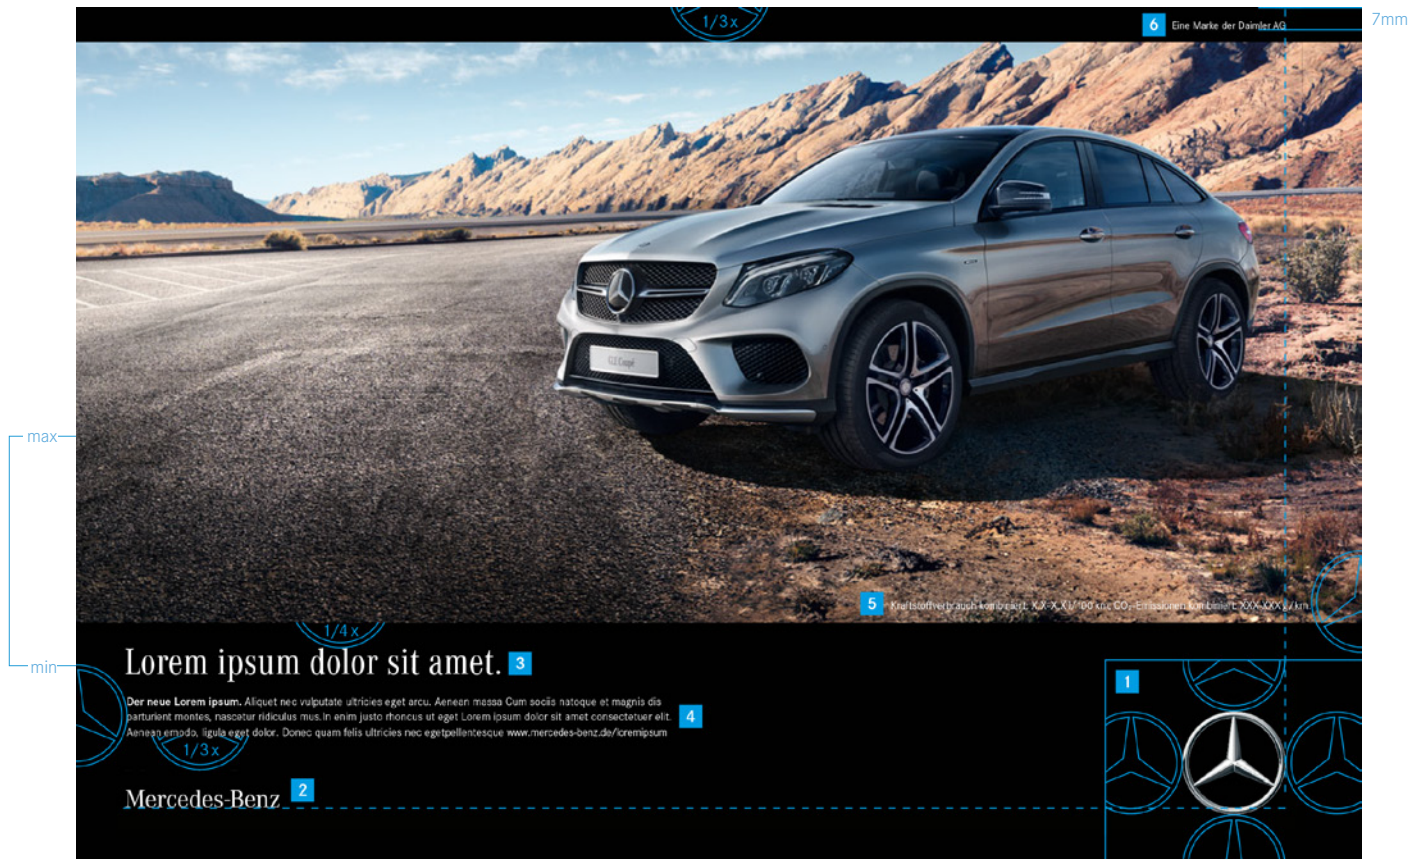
1/3 x

6 Eine Marke der Daimler AG

7mm

max

min

5 Kraftstoffverbrauch kombiniert: X,X–X,X l/100 km; $CO_2$-Emissionen kombiniert: XXX–XXX g/km.

1/4 x

Lorem ipsum dolor sit amet. 3

Der neue Lorem ipsum. Aliquet nec vulputate ultricies eget arcu. Aenean massa Cum sociis natoque et magnis dis parturient montes, nascetur ridiculus mus.In enim justo rhoncus ut eget Lorem ipsum dolor sit amet consectetuer elit. Aenean emodo, ligula eget dolor. Donec quam felis ultricies nec egetpellentesque www.mercedes-benz.de/loremipsum 4

1/3 x

1

Mercedes-Benz 2